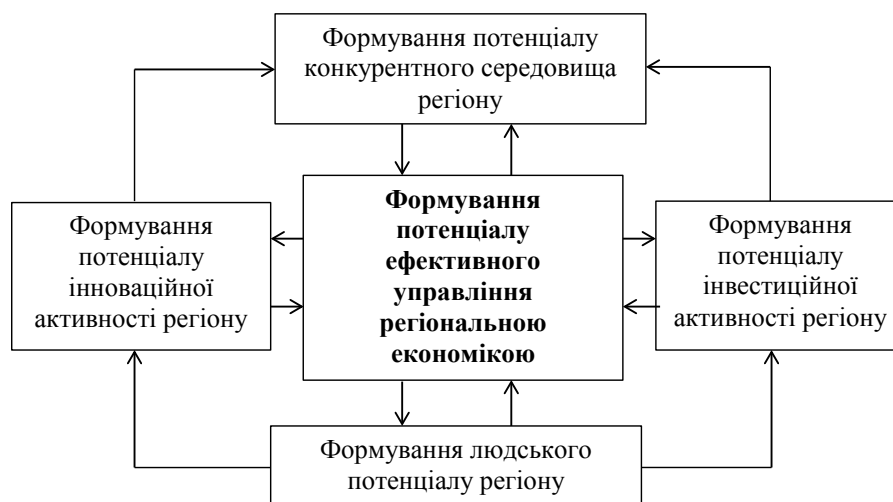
Формування потенціалу конкурентного середовища регіону

Формування потенціалу інноваційної активності регіону

**Формування потенціалу ефективного управління регіональною економікою**

Формування потенціалу інвестиційної активності регіону

Формування людського потенціалу регіону